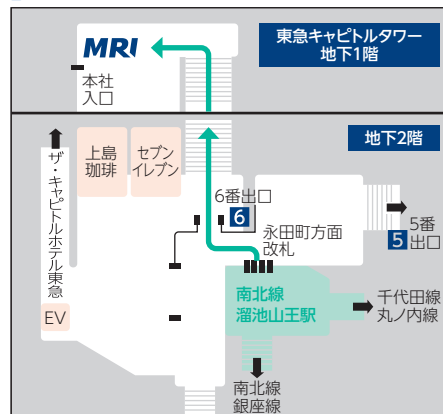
MRI

東急キャピトルタワー
地下1階

本社
入口

地下2階

ザ・キャピトルホテル東急

上島
珈琲

セブン
イレブン

6番出口
6

永田町方面
改札

5番
5 出口

EV

南北線
溜池山王駅

千代田線
丸ノ内線

南北線
銀座線